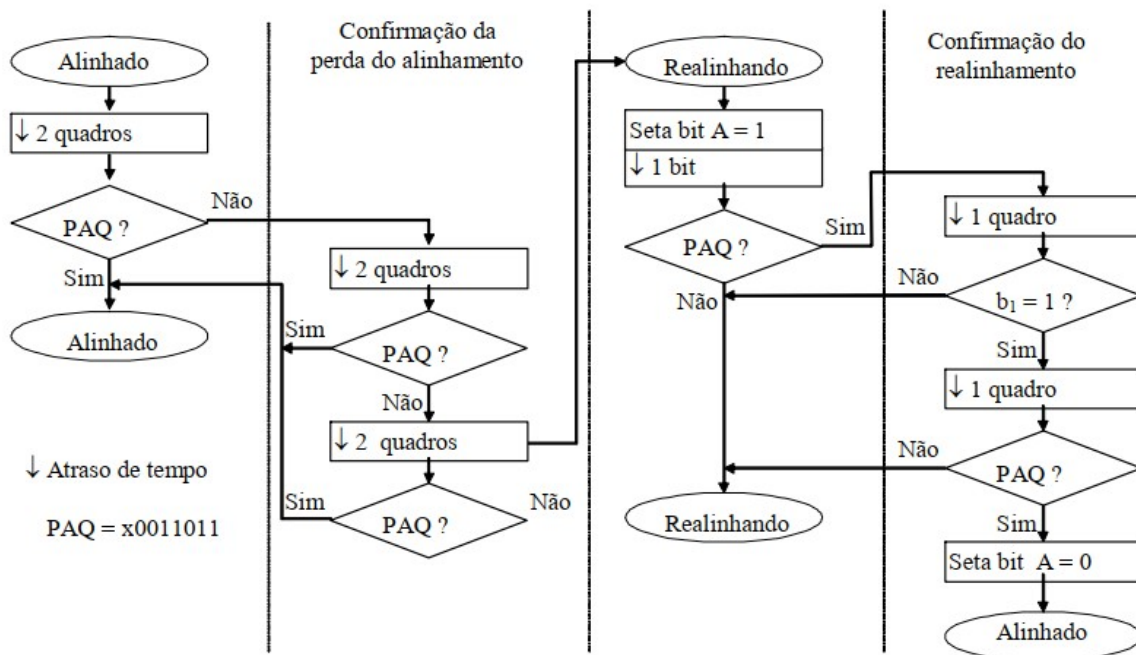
Alinhado

↓ 2 quadros

PAQ ?

Não

Sim

Alinhado

↓ Atraso de tempo

PAQ = x0011011

Confirmação da perda do alinhamento

↓ 2 quadros

Sim

PAQ ?

Não

↓ 2 quadros

Sim

PAQ ?

Não

Realinhando

Seta bit A = 1

↓ 1 bit

PAQ ?

Sim

Não

Realinhando

Confirmação do realinhamento

↓ 1 quadro

Não

$b_1 = 1$ ?

Sim

↓ 1 quadro

Não

PAQ ?

Sim

Seta bit A = 0

Alinhado